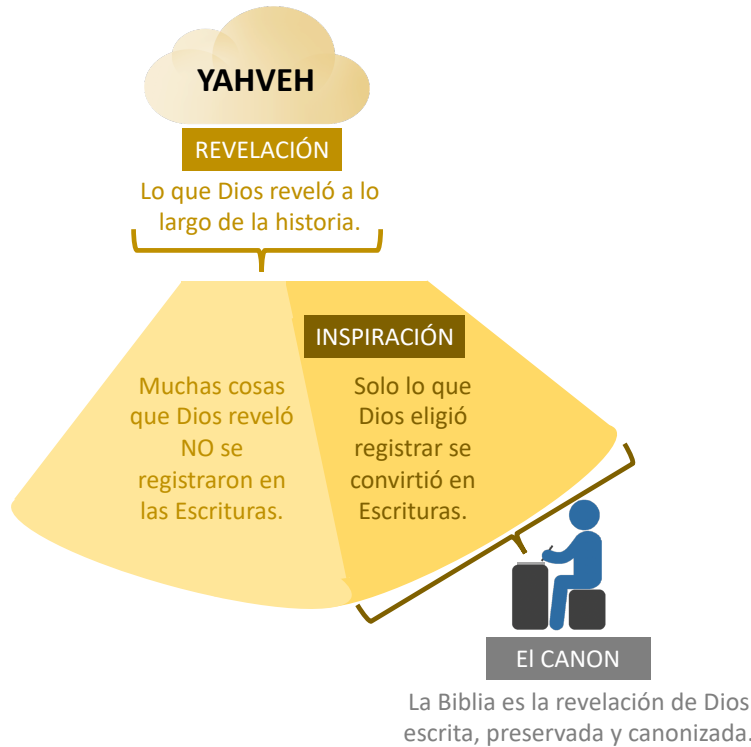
YAHVEH

REVELACIÓN

Lo que Dios reveló a lo largo de la historia.

INSPIRACIÓN

Muchas cosas que Dios reveló NO se registraron en las Escrituras.

Solo lo que Dios eligió registrar se convirtió en Escrituras.

El CANON

La Biblia es la revelación de Dios escrita, preservada y canonizada.